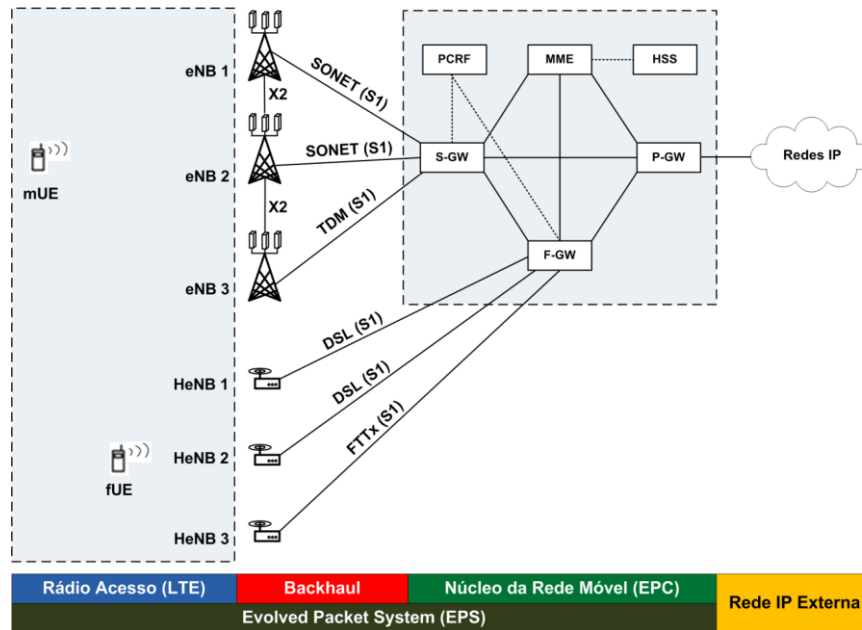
eNB 1

X2

eNB 2

X2

eNB 3

mUE

HeNB 1

HeNB 2

fUE

HeNB 3

SONET (S1)

SONET (S1)

TDM (S1)

DSL (S1)

DSL (S1)

FTTx (S1)

PCRF

MME

HSS

S-GW

P-GW

F-GW

Redes IP

Rádio Acesso (LTE)

Backhaul

Núcleo da Rede Móvel (EPC)

Evolved Packet System (EPS)

Rede IP Externa